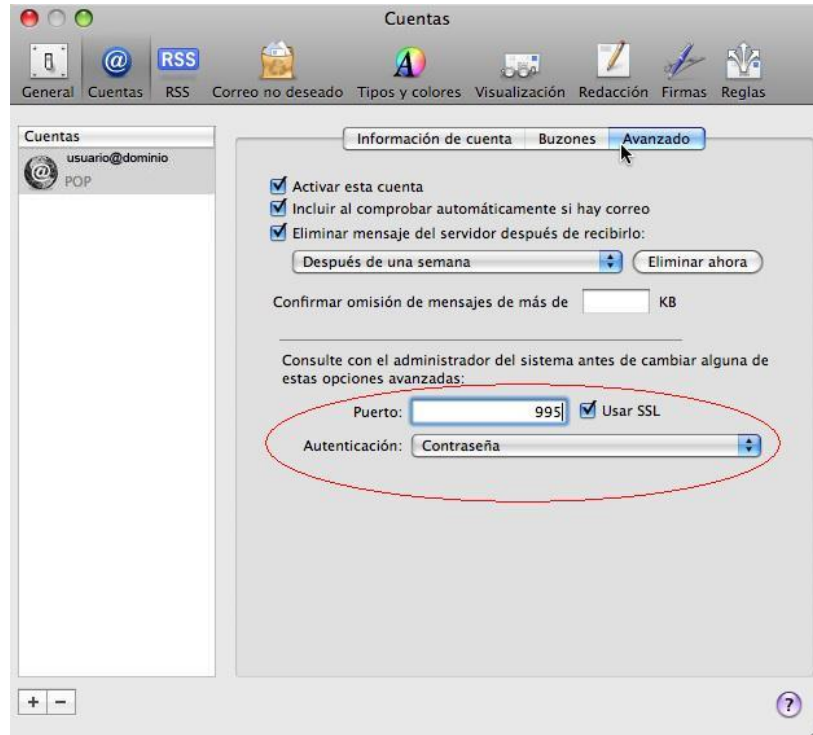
Cuentas

General Cuentas RSS Correo no deseado Tipos y colores Visualización Redacción Firmas Reglas

RSS

Cuentas

usuario@dominio
POP

Información de cuenta Buzones Avanzado

Activar esta cuenta

Incluir al comprobar automáticamente si hay correo

Eliminar mensaje del servidor después de recibirlo:

Después de una semana

Eliminar ahora

Confirmar omisión de mensajes de más de KB

Consulte con el administrador del sistema antes de cambiar alguna de estas opciones avanzadas:

Puerto: 995 Usar SSL

Autenticación: Contraseña

+ −

?